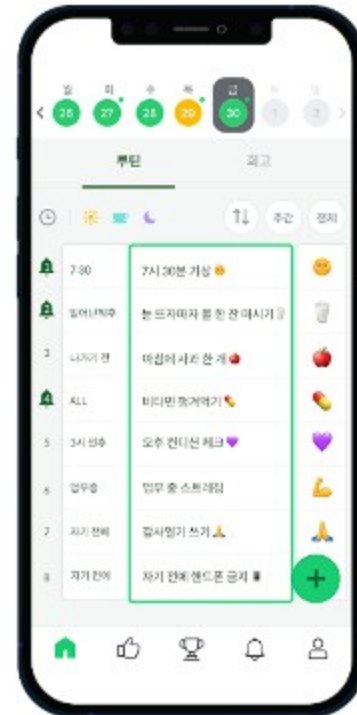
일 월 화 수 목 금 토
< 26 27 28 29 30 1 2

루틴 회고

주간 전체

7:30 7시 30분 기상 😊
일어나자마자 눈 뜨자마자 물 한 잔 마시기 🥛
3 나가기 전 아침에 사과 한 개 🍎
ALL 비타민 챙겨먹기 💊
5 3시 이후 오후 컨디션 체크 💜
6 업무중 업무 중 스트레칭 💪
7 자기 전에 감사일기 쓰기 🙏
8 자기 전에 자기 전에 핸드폰 금지 📱